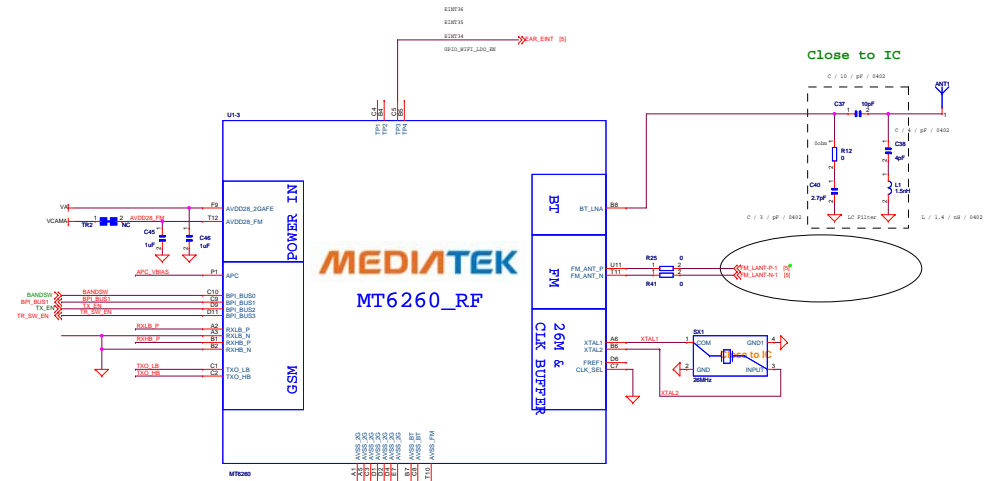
EINT36
EINT35
EINT34
GPIO_WIFI_LDO_EN
EAR_EINT [5]

Close to IC

C / 15 / pF / 0402
ANT1
C37 10pF
C / 4 / pF / 0402
0ohm R12 0
C38 4pF
C40 2.7pF
L1 1.5nH
C / 3 / pF / 0402 LC Filter L / 1.4 / nH / 0402

U1-3
C4 B4 C5 B5
TP1 TP2 TP3 TP4

VA
VCAMA
TR2 NC
AVDD28_FM
C45 1uF
C46 1uF
F9 AVDD28_2GAFE
T12 AVDD28_FM
POWER IN

APC_VBIAS P1 APC
BANDSW BANDSW C10 BPI_BUS0
BPI_BUS1 BPI_BUS1 C9 BPI_BUS1
TX_EN TX_EN D9 BPI_BUS2
TR_SW_EN TR_SW_EN D11 BPI_BUS3
RXLB_P A2 RXLB_P
A3 RXLB_N
RXHB_P B1 RXHB_P
B2 RXHB_N
TXO_LB C1 TXO_LB
TXO_HB C2 TXO_HB
GSM

MEDIATEK
MT6260_RF

BT
B8 BT_LNA
FM
U11 FM_ANT_P
T11 FM_ANT_N
R25 0
R41 0
FM_LANT-P-1 [5]
FM_LANT-N-1 [5]

26M & CLK BUFFER
A6 XTAL1 XTAL1
B6 XTAL2
D6 FREF1
C7 CLK_SEL
SX1
COM GND1
GND INPUT
26MHz
Close to IC
XTAL2

MT6260
A1 AVSS_3G
C3 AVSS_3G
D1 AVSS_3G
D2 AVSS_3G
D3 AVSS_3G
E1 AVSS_3G
E2 AVSS_3G
B7 AVSS_BT
C8 AVSS_BT
T10 AVSS_FM